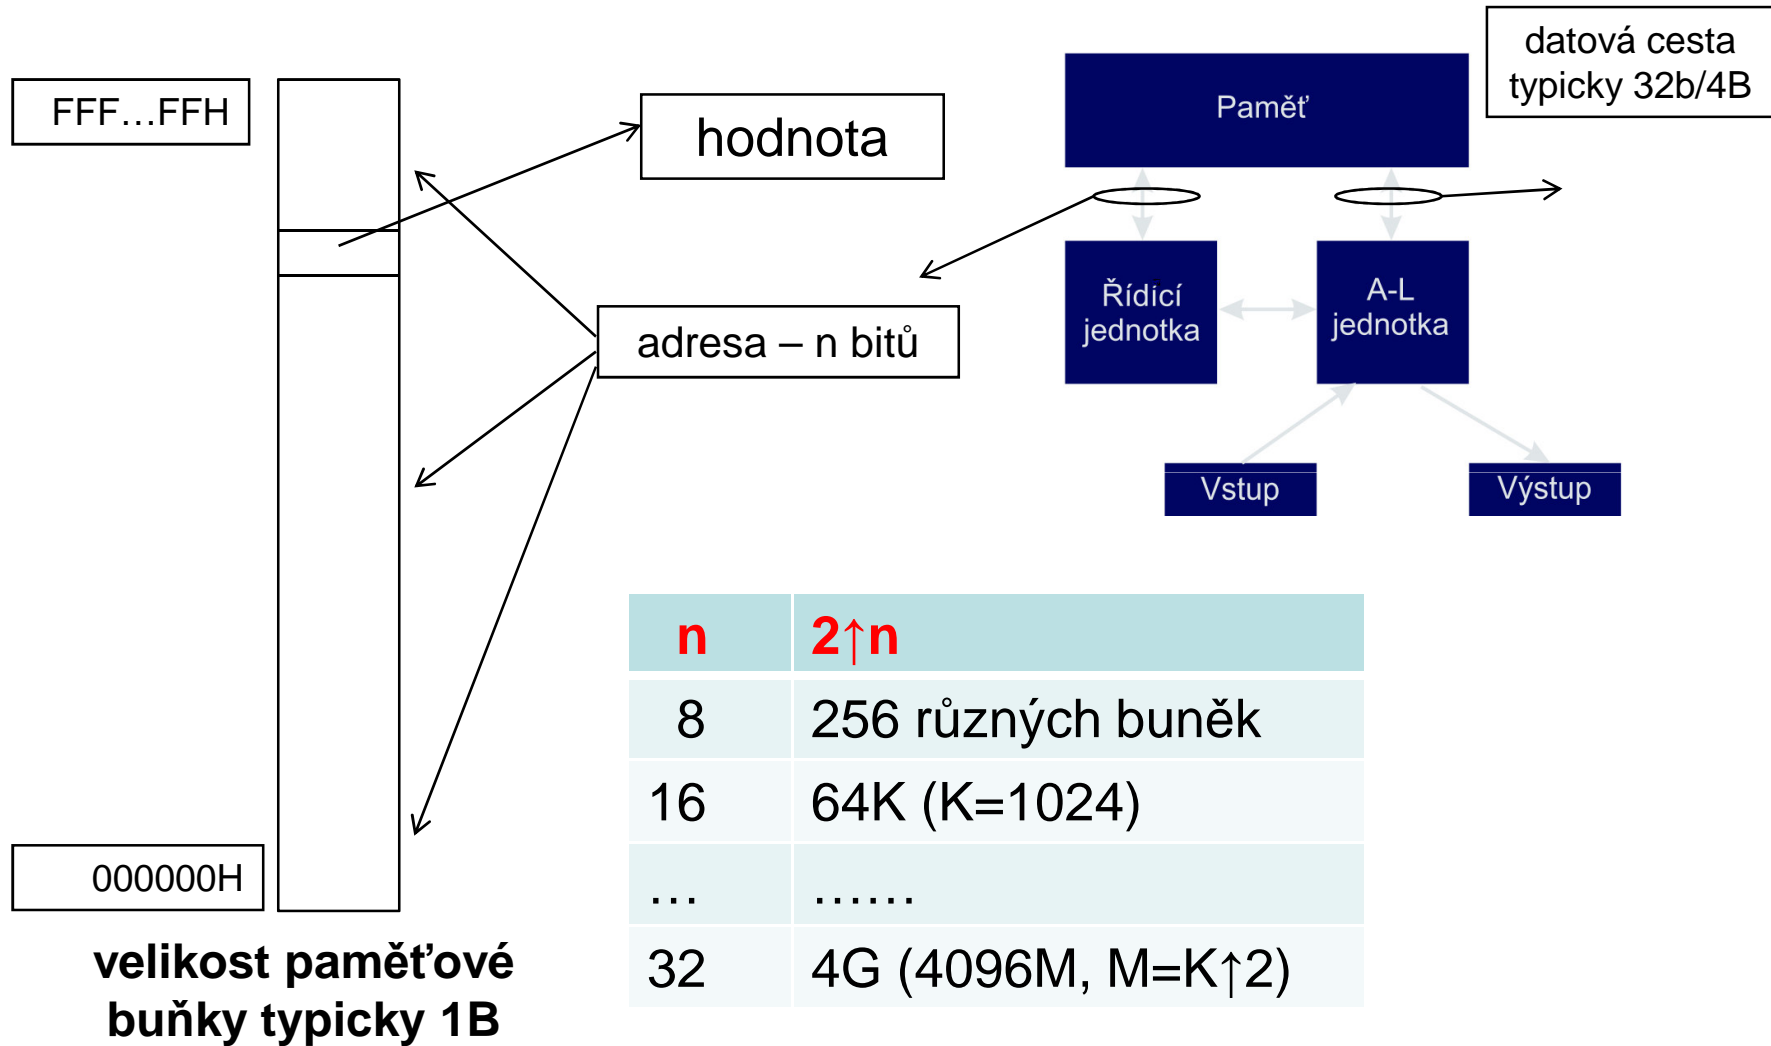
FFF…FFH

hodnota

datová cesta typicky 32b/4B

Paměť

Řídicí jednotka

A-L jednotka

Vstup

Výstup

adresa – n bitů

000000H

velikost paměťové buňky typicky 1B

| n | 2↑n |
|---|---|
| 8 | 256 různých buněk |
| 16 | 64K (K=1024) |
| … | …… |
| 32 | 4G (4096M, M=K↑2) |